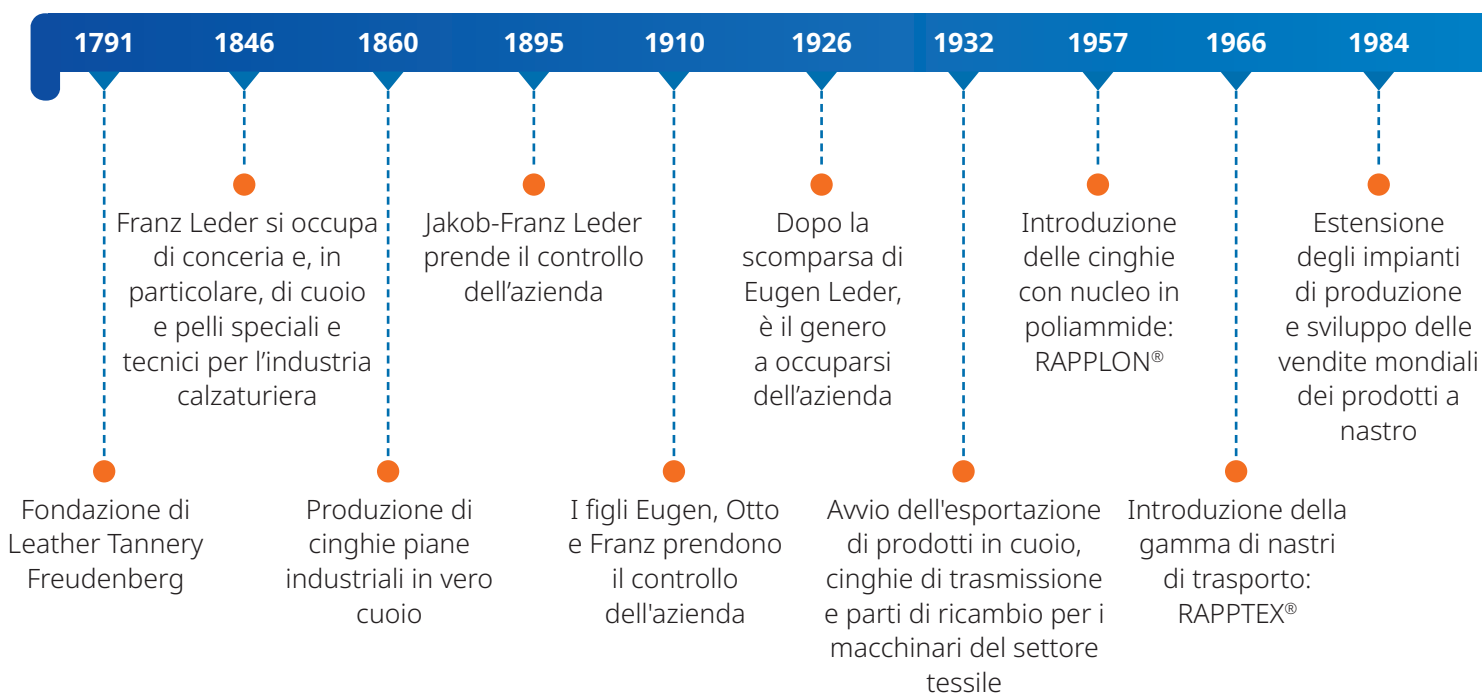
1791 1846 1860 1895 1910 1926 1932 1957 1966 1984

Franz Leder si occupa di conceria e, in particolare, di cuoio e pelli speciali e tecnici per l’industria calzaturiera

Jakob-Franz Leder prende il controllo dell’azienda

Dopo la scomparsa di Eugen Leder, è il genero a occuparsi dell’azienda

Introduzione delle cinghie con nucleo in poliammide: RAPPLON®

Estensione degli impianti di produzione e sviluppo delle vendite mondiali dei prodotti a nastro

Fondazione di Leather Tannery Freudenberg

Produzione di cinghie piane industriali in vero cuoio

I figli Eugen, Otto e Franz prendono il controllo dell'azienda

Avvio dell'esportazione di prodotti in cuoio, cinghie di trasmissione e parti di ricambio per i macchinari del settore tessile

Introduzione della gamma di nastri di trasporto: RAPPTEX®